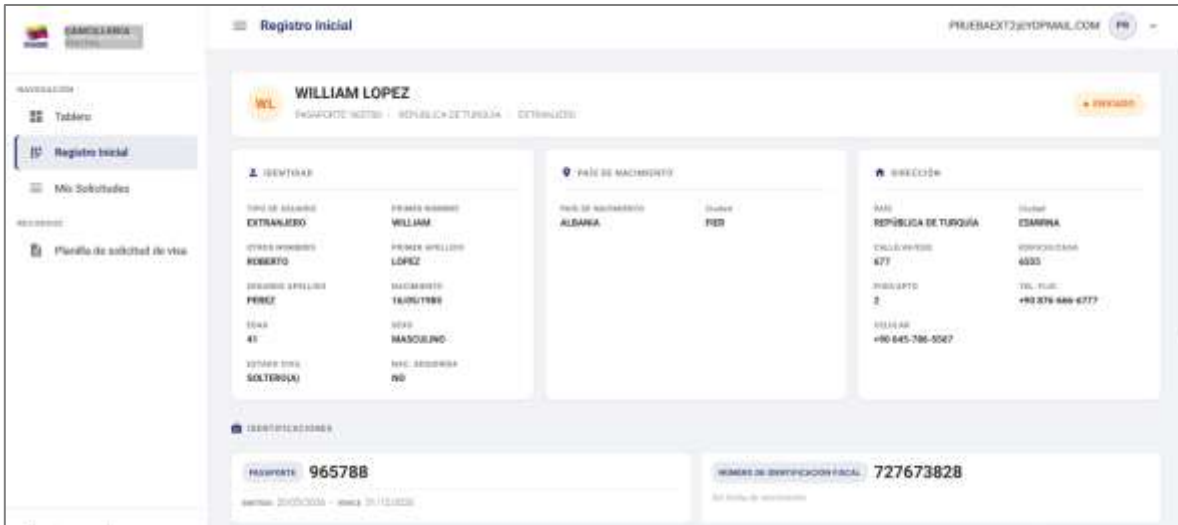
CANCILLERIA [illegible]

NAVEGACIÓN

Tablero

Registro Inicial

Mis Solicitudes

RECURSOS

Planilla de solicitud de visa

Registro Inicial

PRUEBAEXT2@YOPMAIL.COM PR

WL WILLIAM LOPEZ

PASAPORTE 965788 · REPÚBLICA DE TURQUÍA · EXTRANJERO

• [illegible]

IDENTIDAD

TIPO DE USUARIO
EXTRANJERO

PRIMER NOMBRE
WILLIAM

OTROS NOMBRES
ROBERTO

PRIMER APELLIDO
LOPEZ

SEGUNDO APELLIDO
PEREZ

NACIMIENTO
16/05/1980

EDAD
41

SEXO
MASCULINO

ESTADO CIVIL
SOLTERO(A)

NAC. SEGUNDA
NO

PAÍS DE NACIMIENTO

PAÍS DE NACIMIENTO
ALBANIA

Ciudad
FIER

DIRECCIÓN

PAÍS
REPÚBLICA DE TURQUÍA

Ciudad
ESMIRNA

CALLE/AVENIDA
677

EDIFICIO/CASA
6555

PISO/APTO
2

TEL. FIJO
+90 876-666-6777

CELULAR
+90 645-786-5567

IDENTIFICACIONES

PASAPORTE 965788

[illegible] 20/05/2026 · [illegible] 31/12/2030

NÚMERO DE IDENTIFICACIÓN FISCAL 727673828

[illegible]